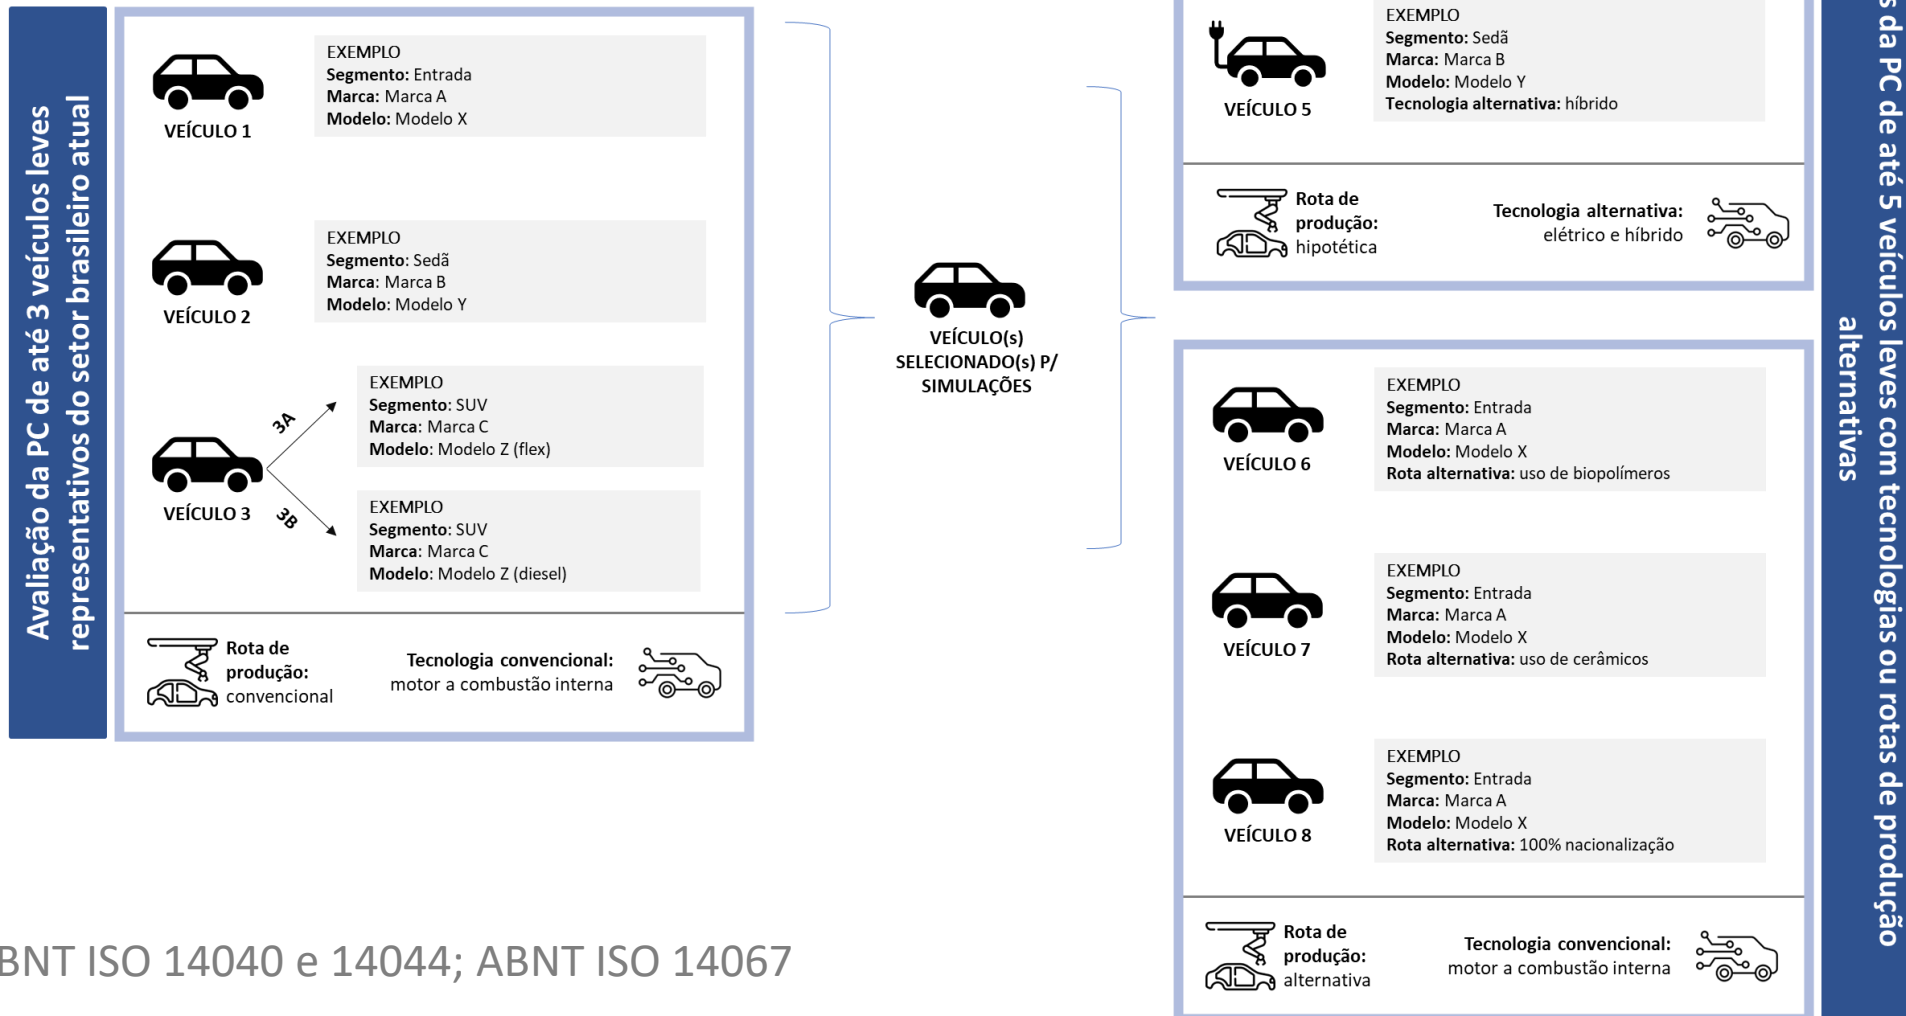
Avaliação da PC de até 3 veículos leves representativos do setor brasileiro atual

VEÍCULO 1

EXEMPLO
Segmento: Entrada
Marca: Marca A
Modelo: Modelo X

VEÍCULO 2

EXEMPLO
Segmento: Sedã
Marca: Marca B
Modelo: Modelo Y

VEÍCULO 3

3A

3B

EXEMPLO
Segmento: SUV
Marca: Marca C
Modelo: Modelo Z (flex)

EXEMPLO
Segmento: SUV
Marca: Marca C
Modelo: Modelo Z (diesel)

Rota de produção: convencional

Tecnologia convencional: motor a combustão interna

VEÍCULO(s) SELECIONADO(s) P/ SIMULAÇÕES

VEÍCULO 5

EXEMPLO
Segmento: Sedã
Marca: Marca B
Modelo: Modelo Y
Tecnologia alternativa: híbrido

Rota de produção: hipotética

Tecnologia alternativa: elétrico e híbrido

VEÍCULO 6

EXEMPLO
Segmento: Entrada
Marca: Marca A
Modelo: Modelo X
Rota alternativa: uso de biopolímeros

VEÍCULO 7

EXEMPLO
Segmento: Entrada
Marca: Marca A
Modelo: Modelo X
Rota alternativa: uso de cerâmicos

VEÍCULO 8

EXEMPLO
Segmento: Entrada
Marca: Marca A
Modelo: Modelo X
Rota alternativa: 100% nacionalização

Rota de produção: alternativa

Tecnologia convencional: motor a combustão interna

s da PC de até 5 veículos leves com tecnologias ou rotas de produção alternativas

BNT ISO 14040 e 14044; ABNT ISO 14067